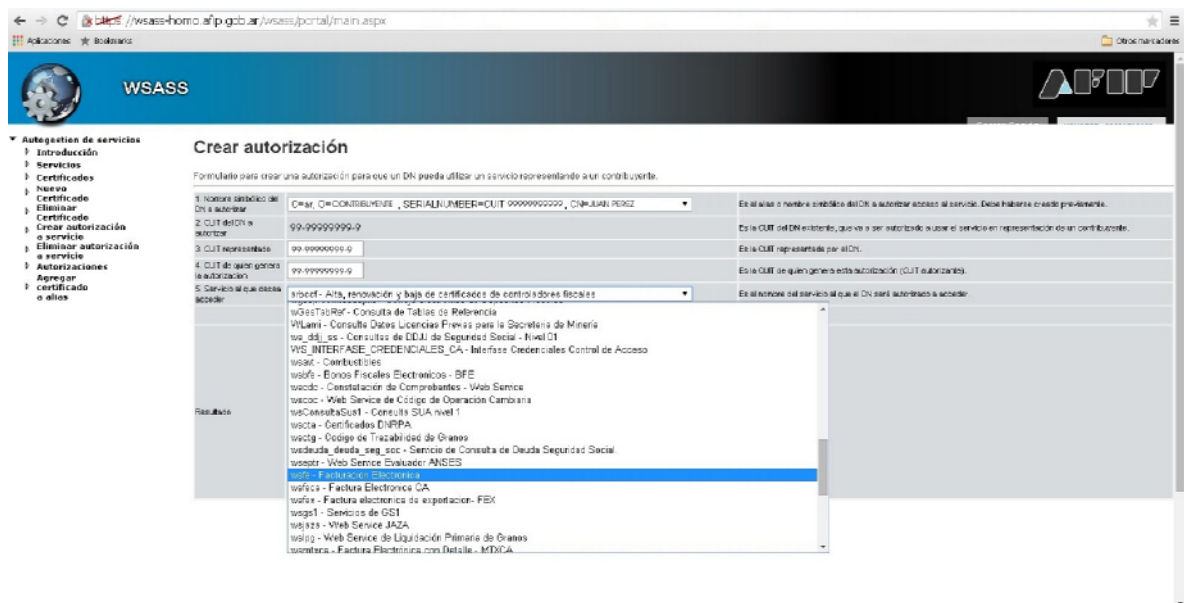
https://wsass-homo.afip.gob.ar/wsass/portal/main.aspx

Aplicaciones Bookmarks Otros marcadores

WSASS

AFIP

Autogestion de servicios
Introducción
Servicios
Certificados
Nuevo Certificado
Eliminar Certificado
Crear autorización a servicio
Eliminar autorización a servicio
Autorizaciones
Agregar certificado a alias

Crear autorización

Formulario para crear una autorización para que un DN pueda utilizar un servicio representando a un contribuyente.

| | | |
|---|---|---|
| 1. Nombre simbólico del DN a autorizar | C=ar, O=CONTRIBUYENTE , SERIALNUMBER=CUIT 99999999999 , CN=JUAN PEREZ | Es el alias o nombre simbólico del DN a autorizar acceso al servicio. Debe haberse creado previamente. |
| 2. CUIT del DN a autorizar | 99-99999999-9 | Es la CUIT del DN existente, que va a ser autorizado a usar el servicio en representación de un contribuyente. |
| 3. CUIT representada | 99-99999999-9 | Es la CUIT representada por el DN. |
| 4. CUIT de quien genera la autorización | 99-99999999-9 | Es la CUIT de quien genera esta autorización (CUIT autorizante). |
| 5. Servicio al que desea acceder | arbccf - Alta, renovación y baja de certificados de controladores fiscales | Es el nombre del servicio al que el DN será autorizado a acceder. |
| Resultado | | |

wGesTabRef - Consulta de Tablas de Referencia
WLami - Consulta Datos Licencias Previas para la Secretaria de Mineria
ws_ddjj_ss - Consultas de DDJJ de Seguridad Social - Nivel 01
WS_INTERFASE_CREDENCIALES_CA - Interfase Credenciales Control de Acceso
wsaut - Combustibles
wsbfe - Bonos Fiscales Electronicos - BFE
wscdc - Constatación de Comprobantes - Web Service
wscoc - Web Service de Código de Operación Cambiaria
wsConsultaSua1 - Consulta SUA nivel 1
wscta - Certificados DNRPA
wsctg - Codigo de Trazabilidad de Granos
wsdeuda_deuda_seg_soc - Servicio de Consulta de Deuda Seguridad Social
wseptr - Web Service Evaluador ANSES
wsfe - Facturacion Electronica
wsfeca - Factura Electronica CA
wsfex - Factura electronica de exportacion - FEX
wsgs1 - Servicios de GS1
wsjaza - Web Service JAZA
wslpg - Web Service de Liquidación Primaria de Granos
wsmtxca - Factura Electrónica con Detalle - MTXCA